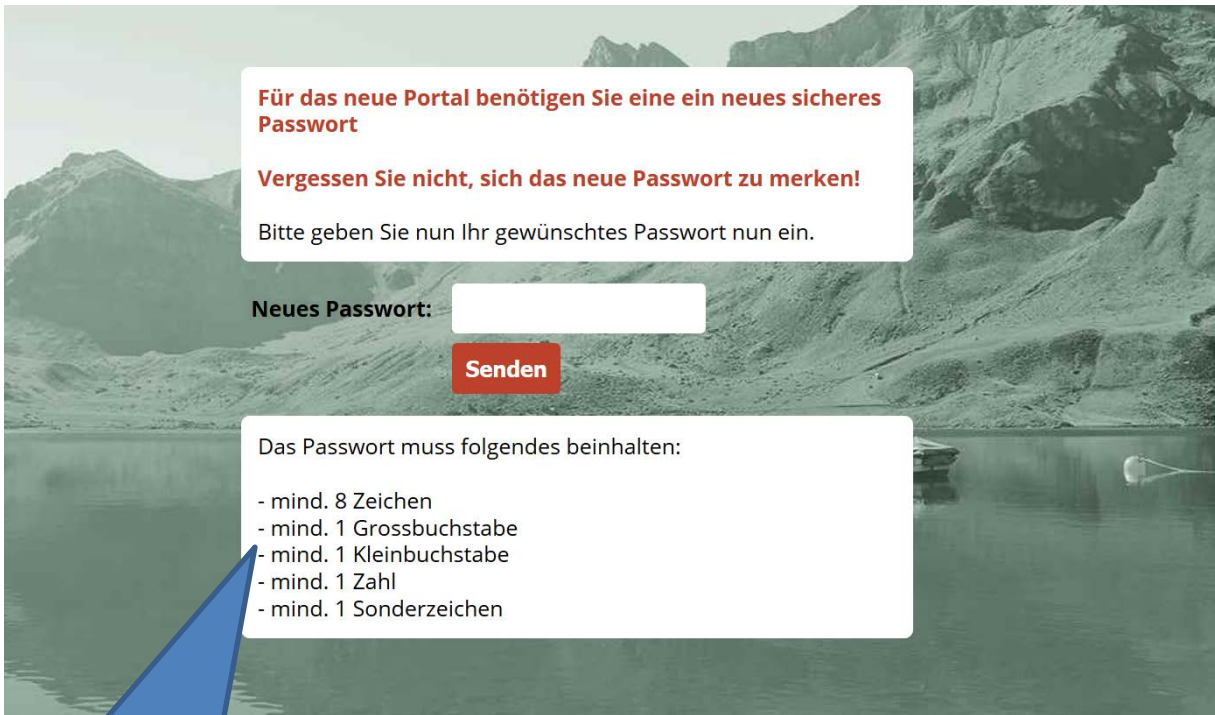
Für das neue Portal benötigen Sie eine ein neues sicheres Passwort

Vergessen Sie nicht, sich das neue Passwort zu merken!

Bitte geben Sie nun Ihr gewünschtes Passwort nun ein.

Neues Passwort:

Senden

Das Passwort muss folgendes beinhalten:

- mind. 8 Zeichen
- mind. 1 Grossbuchstabe
- mind. 1 Kleinbuchstabe
- mind. 1 Zahl
- mind. 1 Sonderzeichen